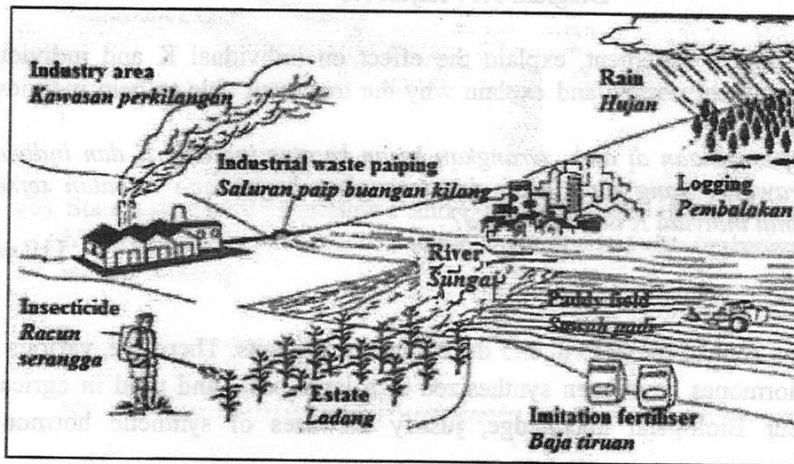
Industry area
Kawasan perkilangan

Rain
Hujan

Industrial waste paiping
Saluran paip buangan kilang

Logging
Pembalakan

River
Sungai

Insecticide
Racun serangga

Paddy field
Sawah padi

Estate
Ladang

Imitation fertiliser
Baja tiruan